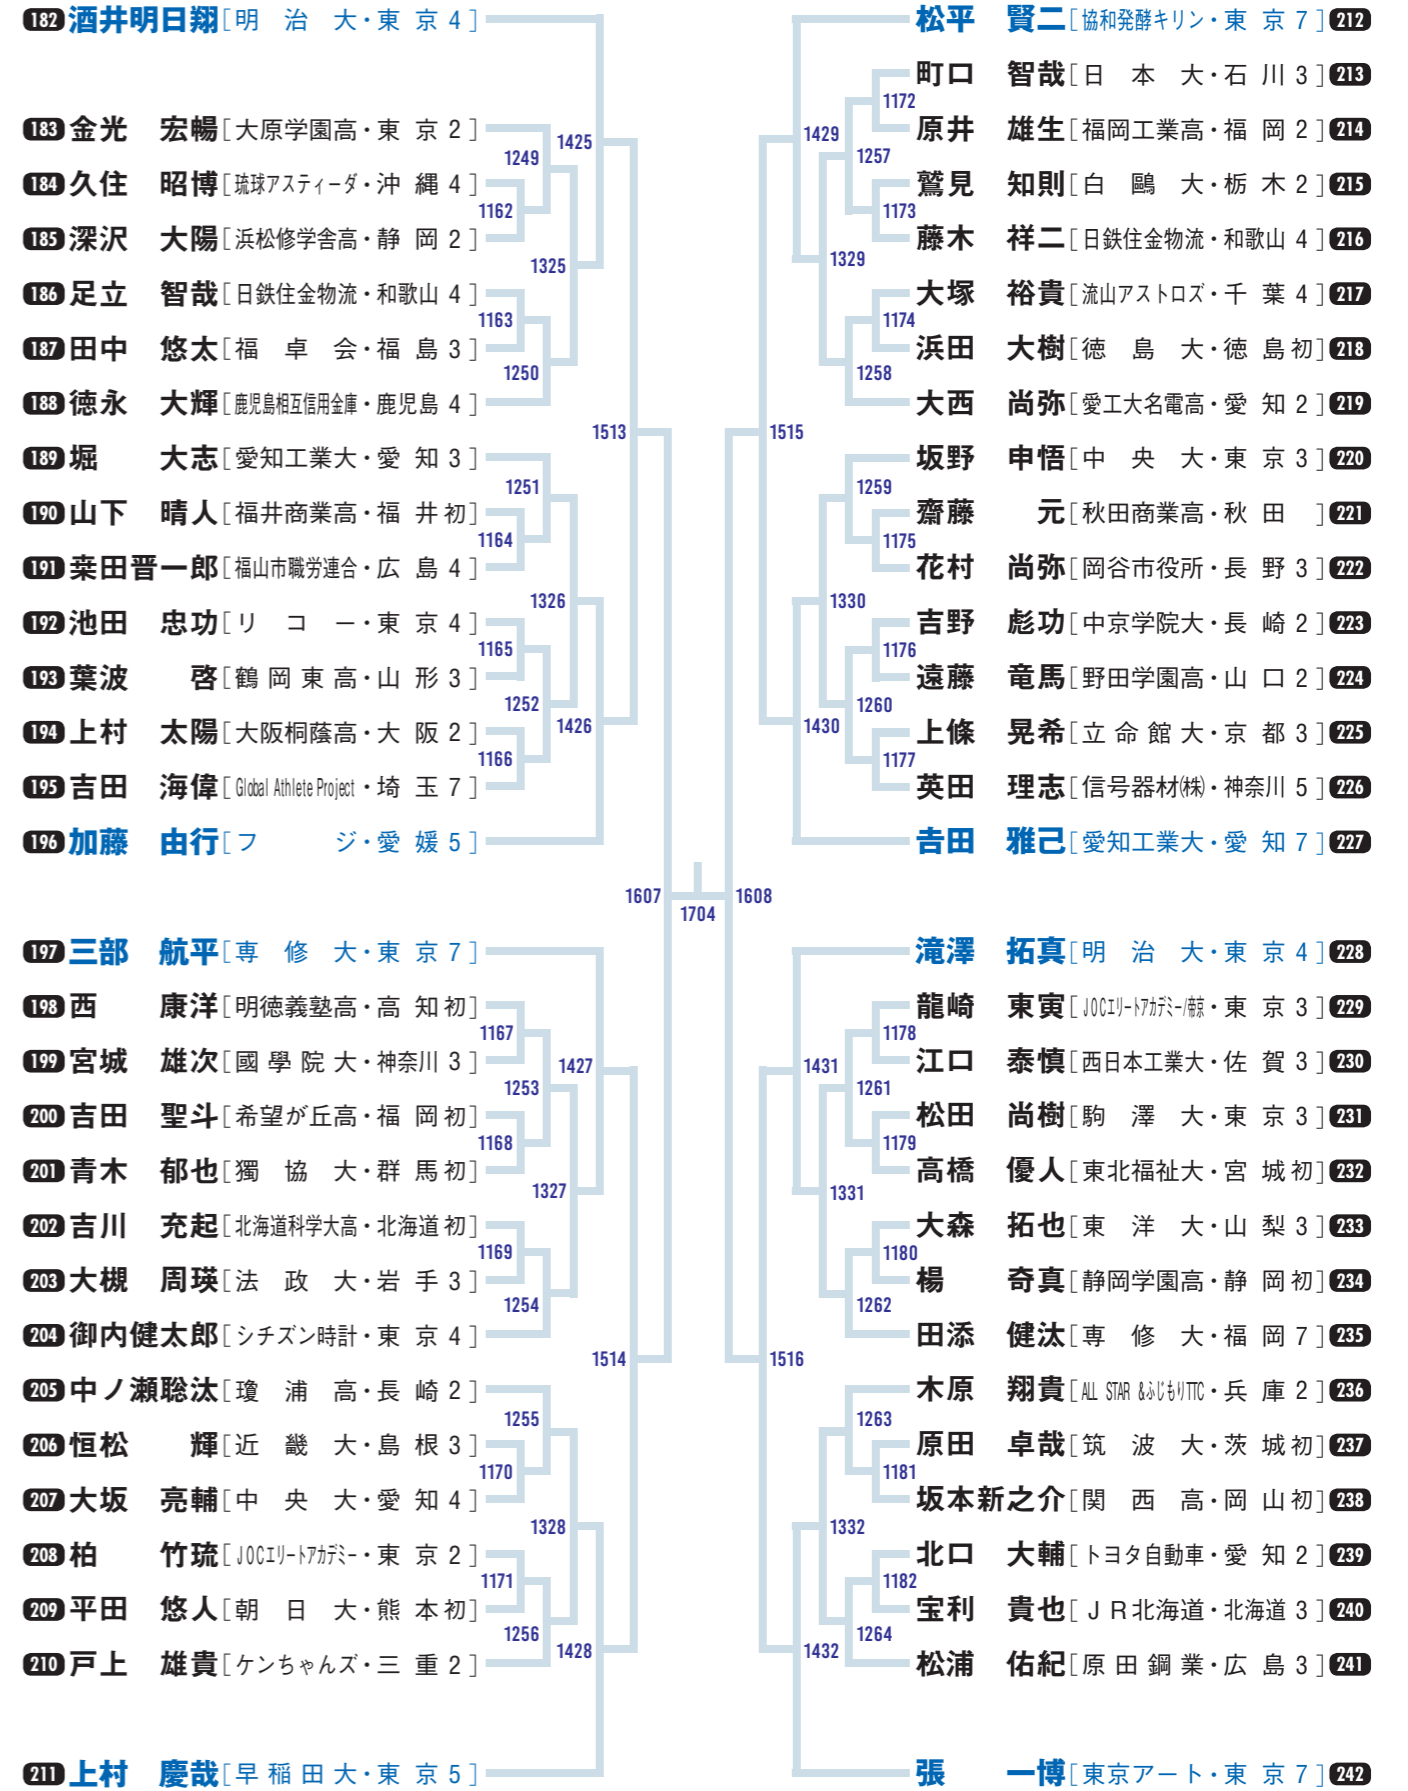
182 酒井明日翔［明 治 大・東 京 4］
183 金光 宏暢［大原学園高・東 京 2］
184 久住 昭博［琉球アスティーダ・沖 縄 4］
185 深沢 大陽［浜松修学舎高・静 岡 2］
186 足立 智哉［日鉄住金物流・和歌山 4］
187 田中 悠太［福 卓 会・福 島 3］
188 徳永 大輝［鹿児島相互信用金庫・鹿児島 4］
189 堀 大志［愛知工業大・愛 知 3］
190 山下 晴人［福井商業高・福 井 初］
191 桒田晋一郎［福山市職労連合・広 島 4］
192 池田 忠功［リ コ ー・東 京 4］
193 葉波 啓［鶴 岡 東 高・山 形 3］
194 上村 太陽［大阪桐蔭高・大 阪 2］
195 吉田 海偉［Global Athlete Project・埼 玉 7］
196 加藤 由行［フ ジ・愛 媛 5］

1425
1249
1162
1325
1163
1250
1513
1251
1164
1326
1165
1252
1426
1166

松平 賢二［協和発酵キリン・東 京 7］212
町口 智哉［日 本 大・石 川 3］213
原井 雄生［福岡工業高・福 岡 2］214
鷲見 知則［白 鷗 大・栃 木 2］215
藤木 祥二［日鉄住金物流・和歌山 4］216
大塚 裕貴［流山アストロズ・千 葉 4］217
浜田 大樹［徳 島 大・徳 島 初］218
大西 尚弥［愛工大名電高・愛 知 2］219
坂野 申悟［中 央 大・東 京 3］220
齋藤 元［秋田商業高・秋 田 ］221
花村 尚弥［岡谷市役所・長 野 3］222
吉野 彪功［中京学院大・長 崎 2］223
遠藤 竜馬［野田学園高・山 口 2］224
上條 晃希［立 命 館 大・京 都 3］225
英田 理志［信号器材㈱・神奈川 5］226
吉田 雅己［愛知工業大・愛 知 7］227

1172
1429
1257
1173
1329
1174
1258
1515
1259
1175
1330
1176
1260
1430
1177

1607
1704
1608

197 三部 航平［専 修 大・東 京 7］
198 西 康洋［明徳義塾高・高 知 初］
199 宮城 雄次［國 學 院 大・神奈川 3］
200 吉田 聖斗［希望が丘高・福 岡 初］
201 青木 郁也［獨 協 大・群 馬 初］
202 吉川 充起［北海道科学大高・北海道 初］
203 大槻 周瑛［法 政 大・岩 手 3］
204 御内健太郎［シチズン時計・東 京 4］
205 中ノ瀬聡汰［瓊 浦 高・長 崎 2］
206 恒松 輝［近 畿 大・島 根 3］
207 大坂 亮輔［中 央 大・愛 知 4］
208 柏 竹琉［JOCエリートアカデミー・東 京 2］
209 平田 悠人［朝 日 大・熊 本 初］
210 戸上 雄貴［ケンちゃんズ・三 重 2］
211 上村 慶哉［早 稲 田 大・東 京 5］

1167
1427
1253
1168
1327
1169
1254
1514
1255
1170
1328
1171
1256
1428

滝澤 拓真［明 治 大・東 京 4］228
龍崎 東寅［JOCエリートアカデミー/帝京・東 京 3］229
江口 泰慎［西日本工業大・佐 賀 3］230
松田 尚樹［駒 澤 大・東 京 3］231
高橋 優人［東北福祉大・宮 城 初］232
大森 拓也［東 洋 大・山 梨 3］233
楊 奇真［静岡学園高・静 岡 初］234
田添 健汰［専 修 大・福 岡 7］235
木原 翔貴［ALL STAR &ふじもりTTC・兵 庫 2］236
原田 卓哉［筑 波 大・茨 城 初］237
坂本新之介［関 西 高・岡 山 初］238
北口 大輔［トヨタ自動車・愛 知 2］239
宝利 貴也［ＪＲ北海道・北海道 3］240
松浦 佑紀［原 田 鋼 業・広 島 3］241
張 一博［東京アート・東 京 7］242

1178
1431
1261
1179
1331
1180
1262
1516
1263
1181
1332
1182
1264
1432